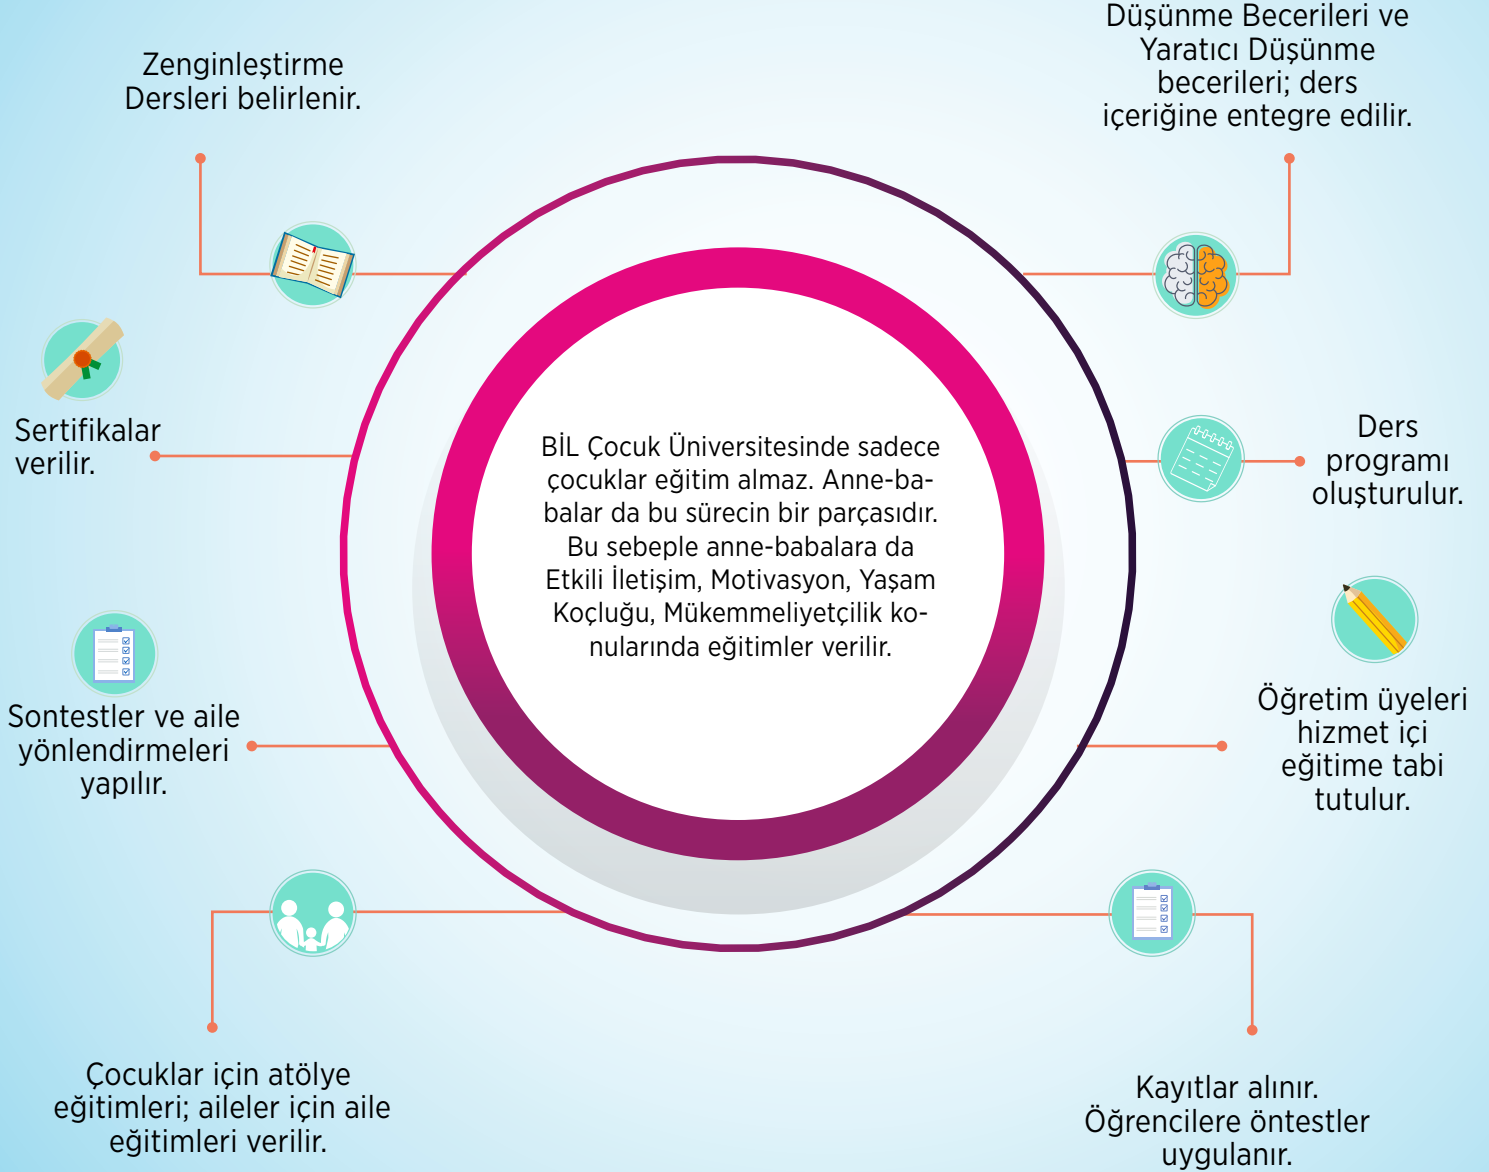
Zenginleştirme Dersleri belirlenir.

Düşünme Becerileri ve Yaratıcı Düşünme becerileri; ders içeriğine entegre edilir.

Sertifikalar verilir.

BİL Çocuk Üniversitesinde sadece çocuklar eğitim almaz. Anne-babalar da bu sürecin bir parçasıdır. Bu sebeple anne-babalara da Etkili İletişim, Motivasyon, Yaşam Koçluğu, Mükemmeliyetçilik konularında eğitimler verilir.

Ders programı oluşturulur.

Öğretim üyeleri hizmet içi eğitime tabi tutulur.

Sontestler ve aile yönlendirmeleri yapılır.

Çocuklar için atölye eğitimleri; aileler için aile eğitimleri verilir.

Kayıtlar alınır. Öğrencilere öntestler uygulanır.